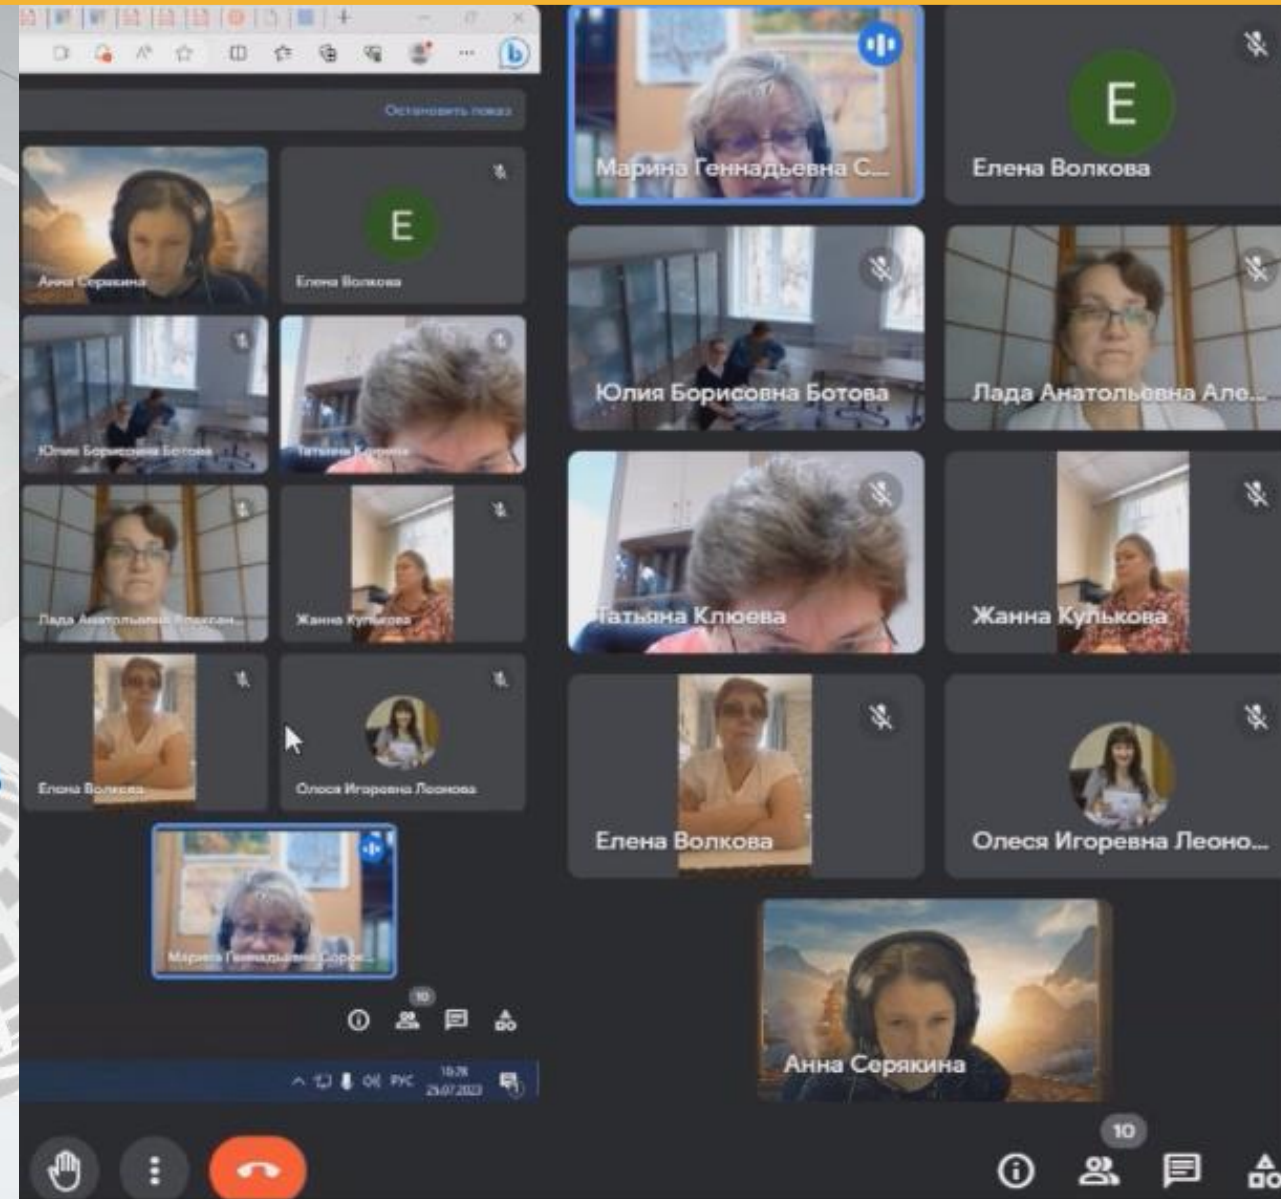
Остановить показ

Анна Серякина

E
Елена Волкова

Юлия Борисовна Ботова

Татьяна Клюева

Лада Анатольевна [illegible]

Жанна Кулькова

Елена Волкова

Олеся Игоревна Леонова

Марина Геннадьевна Сорок...

10

РУС 10:28 25.07.2023

Марина Геннадьевна С...

E
Елена Волкова

Юлия Борисовна Ботова

Лада Анатольевна Але...

Татьяна Клюева

Жанна Кулькова

Елена Волкова

Олеся Игоревна Леоно...

Анна Серякина

10